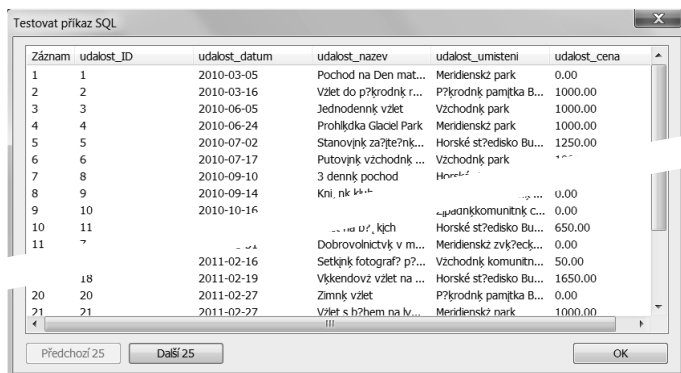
Testovat příkaz SQL

| Záznam | udalost_ID | udalost_datum | udalost_nazev | udalost_umisteni | udalost_cena |
|---|---|---|---|---|---|
| 1 | 1 | 2010-03-05 | Pochod na Den mat... | Meridienskž park | 0.00 |
| 2 | 2 | 2010-03-16 | Vžlet do p?krodnk r... | P?krodnk pamщtka B... | 1000.00 |
| 3 | 3 | 2010-06-05 | Jednodennk vžlet | Vžchodnk park | 1000.00 |
| 4 | 4 | 2010-06-24 | Prohlķdka Glacier Park | Meridienskž park | 1000.00 |
| 5 | 5 | 2010-07-02 | Stanovịnk za?ịte?nk... | Horské st?edisko Bu... | 1250.00 |
| 6 | 6 | 2010-07-17 | Putovịnk vžchodnk ... | Vžchodnk park | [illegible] |
| 7 | 8 | 2010-09-10 | 3 dennk pochod | Horsk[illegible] | |
| 8 | 9 | 2010-09-14 | Kni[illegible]nk klub | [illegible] | 0.00 |
| 9 | 10 | 2010-10-16 | | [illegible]padnkkomunitnk c... | 0.00 |
| 10 | 11 | | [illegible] na b?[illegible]kịch | Horské st?edisko Bu... | 650.00 |
| 11 | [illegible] | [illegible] | Dobrovolnictvk v m... | Meridienskž zvk?eck... | 0.00 |
| | | 2011-02-16 | Setkịnk fotograf? p?... | Vžchodnk komunitn... | 50.00 |
| | 18 | 2011-02-19 | Vķkendovž vžlet na ... | Horské st?edisko Bu... | 1650.00 |
| 20 | 20 | 2011-02-27 | Zimnk vžlet | P?krodnk pamщtka B... | 0.00 |
| 21 | 21 | 2011-02-27 | Vžlet s b?hem na lv... | Meridienskž park | 1000.00 |

Předchozí 25 | Další 25 | OK